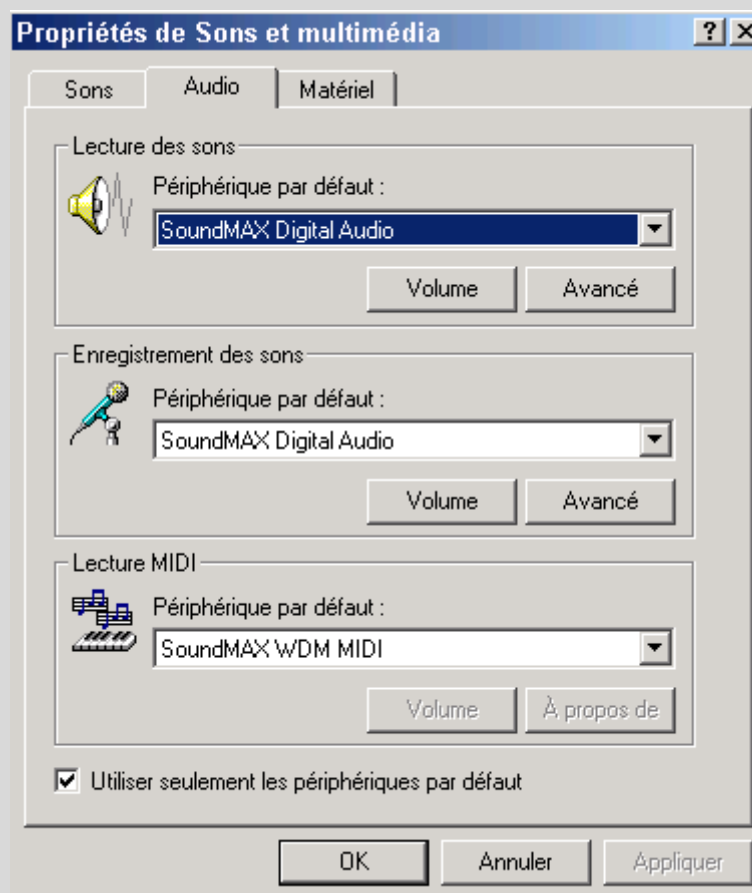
Propriétés de Sons et multimédia

?

×

Sons

Audio

Matériel

Lecture des sons

Périphérique par défaut :

SoundMAX Digital Audio

Volume

Avancé

Enregistrement des sons

Périphérique par défaut :

SoundMAX Digital Audio

Volume

Avancé

Lecture MIDI

Périphérique par défaut :

SoundMAX WDM MIDI

Volume

À propos de

Utiliser seulement les périphériques par défaut

OK

Annuler

Appliquer